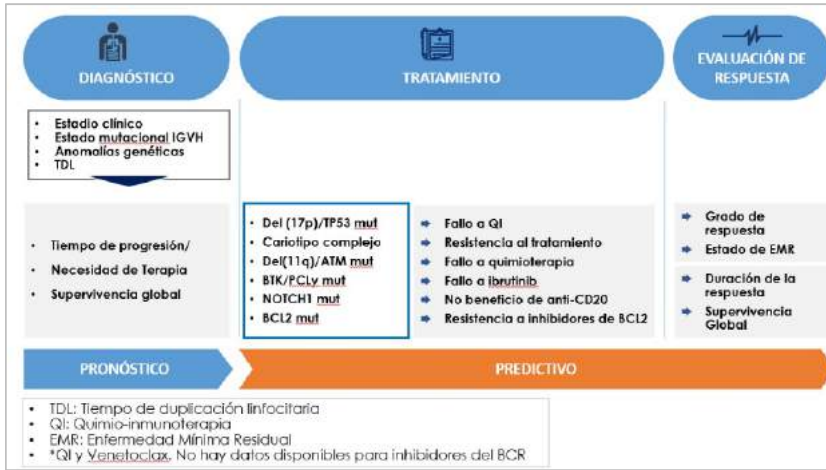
DIAGNÓSTICO

TRATAMIENTO

EVALUACIÓN DE RESPUESTA

- Estadio clínico
- Estado mutacional IGVH
- Anomalías genéticas
- TDL

- Tiempo de progresión/
- Necesidad de Terapia
- Supervivencia global

- Del (17p)/TP53 mut
- Cariotipo complejo
- Del(11q)/ATM mut
- BTK/PCLγ mut
- NOTCH1 mut
- BCL2 mut

- Fallo a QI
- Resistencia al tratamiento
- Fallo a quimioterapia
- Fallo a ibrutinib
- No beneficio de anti-CD20
- Resistencia a inhibidores de BCL2

- Grado de respuesta
- Estado de EMR
- Duración de la respuesta
- Supervivencia Global

PRONÓSTICO

PREDICTIVO

- TDL: Tiempo de duplicación linfocitaria
- QI: Quimio-inmunoterapia
- EMR: Enfermedad Mínima Residual
- *QI y Venetoclax. No hay datos disponibles para inhibidores del BCR